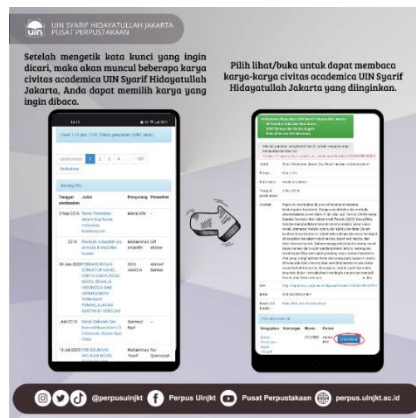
UIN SYARIF HIDAYATULLAH JAKARTA
PUSAT PERPUSTAKAAN

Setelah mengetik kata kunci yang ingin dicari, maka akan muncul beberapa karya civitas academica UIN Syarif Hidayatullah Jakarta, Anda dapat memilih karya yang ingin dibaca.

Pilih lihat/buka untuk dapat membaca karya-karya civitas academica UIN Syarif Hidayatullah Jakarta yang diinginkan.

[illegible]

@perpusuinjkt Perpus Uinjkt Pusat Perpustakaan perpus.uinjkt.ac.id